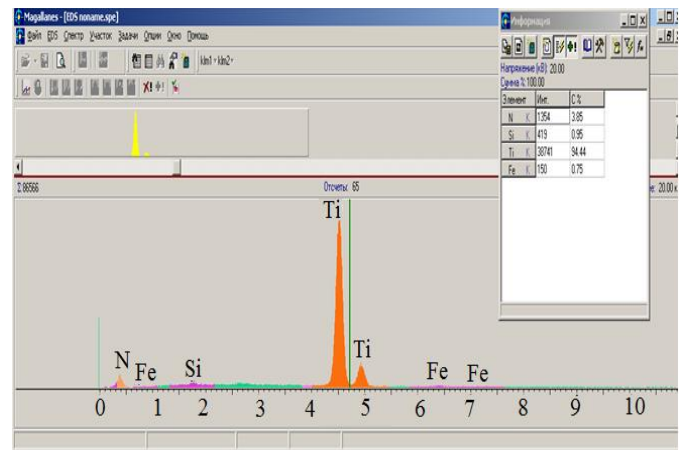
Magallanes - [EDS noname.spe]
Файл EDS Спектр Участок Задачи Опции Окно Помощь
klm1 + klm2

Информация
Напряжение (кВ): 20.00
Сумма %: 100.00

| Элемент | | Инт. | C % |
|---|---|---|---|
| N | K | 1354 | 3.85 |
| Si | K | 419 | 0.95 |
| Ti | K | 38741 | 94.44 |
| Fe | K | 150 | 0.75 |

Σ: 86566
Отсчеты: 65
Шкала: 20.00 к

Ti
Ti
N
Fe
Si
Fe
Fe

0 1 2 3 4 5 6 7 8 9 10